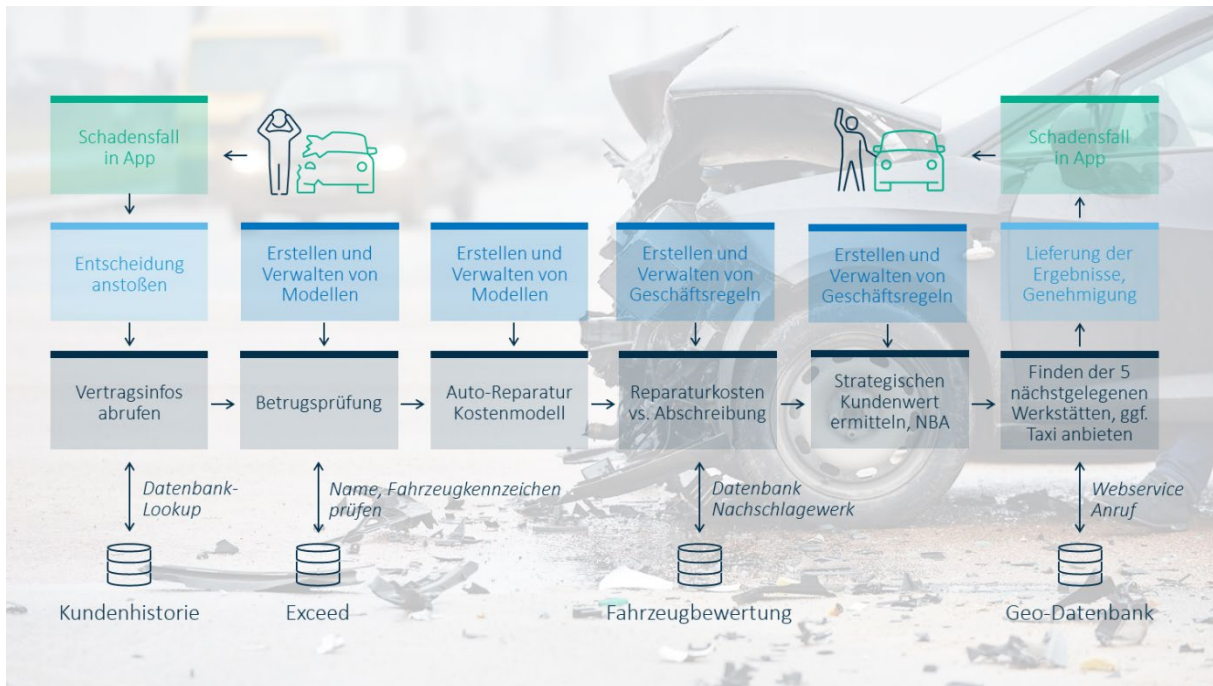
Schadensfall in App

Schadensfall in App

Entscheidung anstoßen

Erstellen und Verwalten von Modellen

Erstellen und Verwalten von Modellen

Erstellen und Verwalten von Geschäftsregeln

Erstellen und Verwalten von Geschäftsregeln

Lieferung der Ergebnisse, Genehmigung

Vertragsinfos abrufen

Betrugsprüfung

Auto-Reparatur Kostenmodell

Reparaturkosten vs. Abschreibung

Strategischen Kundenwert ermitteln, NBA

Finden der 5 nächstgelegenen Werkstätten, ggf. Taxi anbieten

Datenbank-Lookup

Name, Fahrzeugkennzeichen prüfen

Datenbank Nachschlagewerk

Webservice Anruf

Kundenhistorie

Exceed

Fahrzeugbewertung

Geo-Datenbank